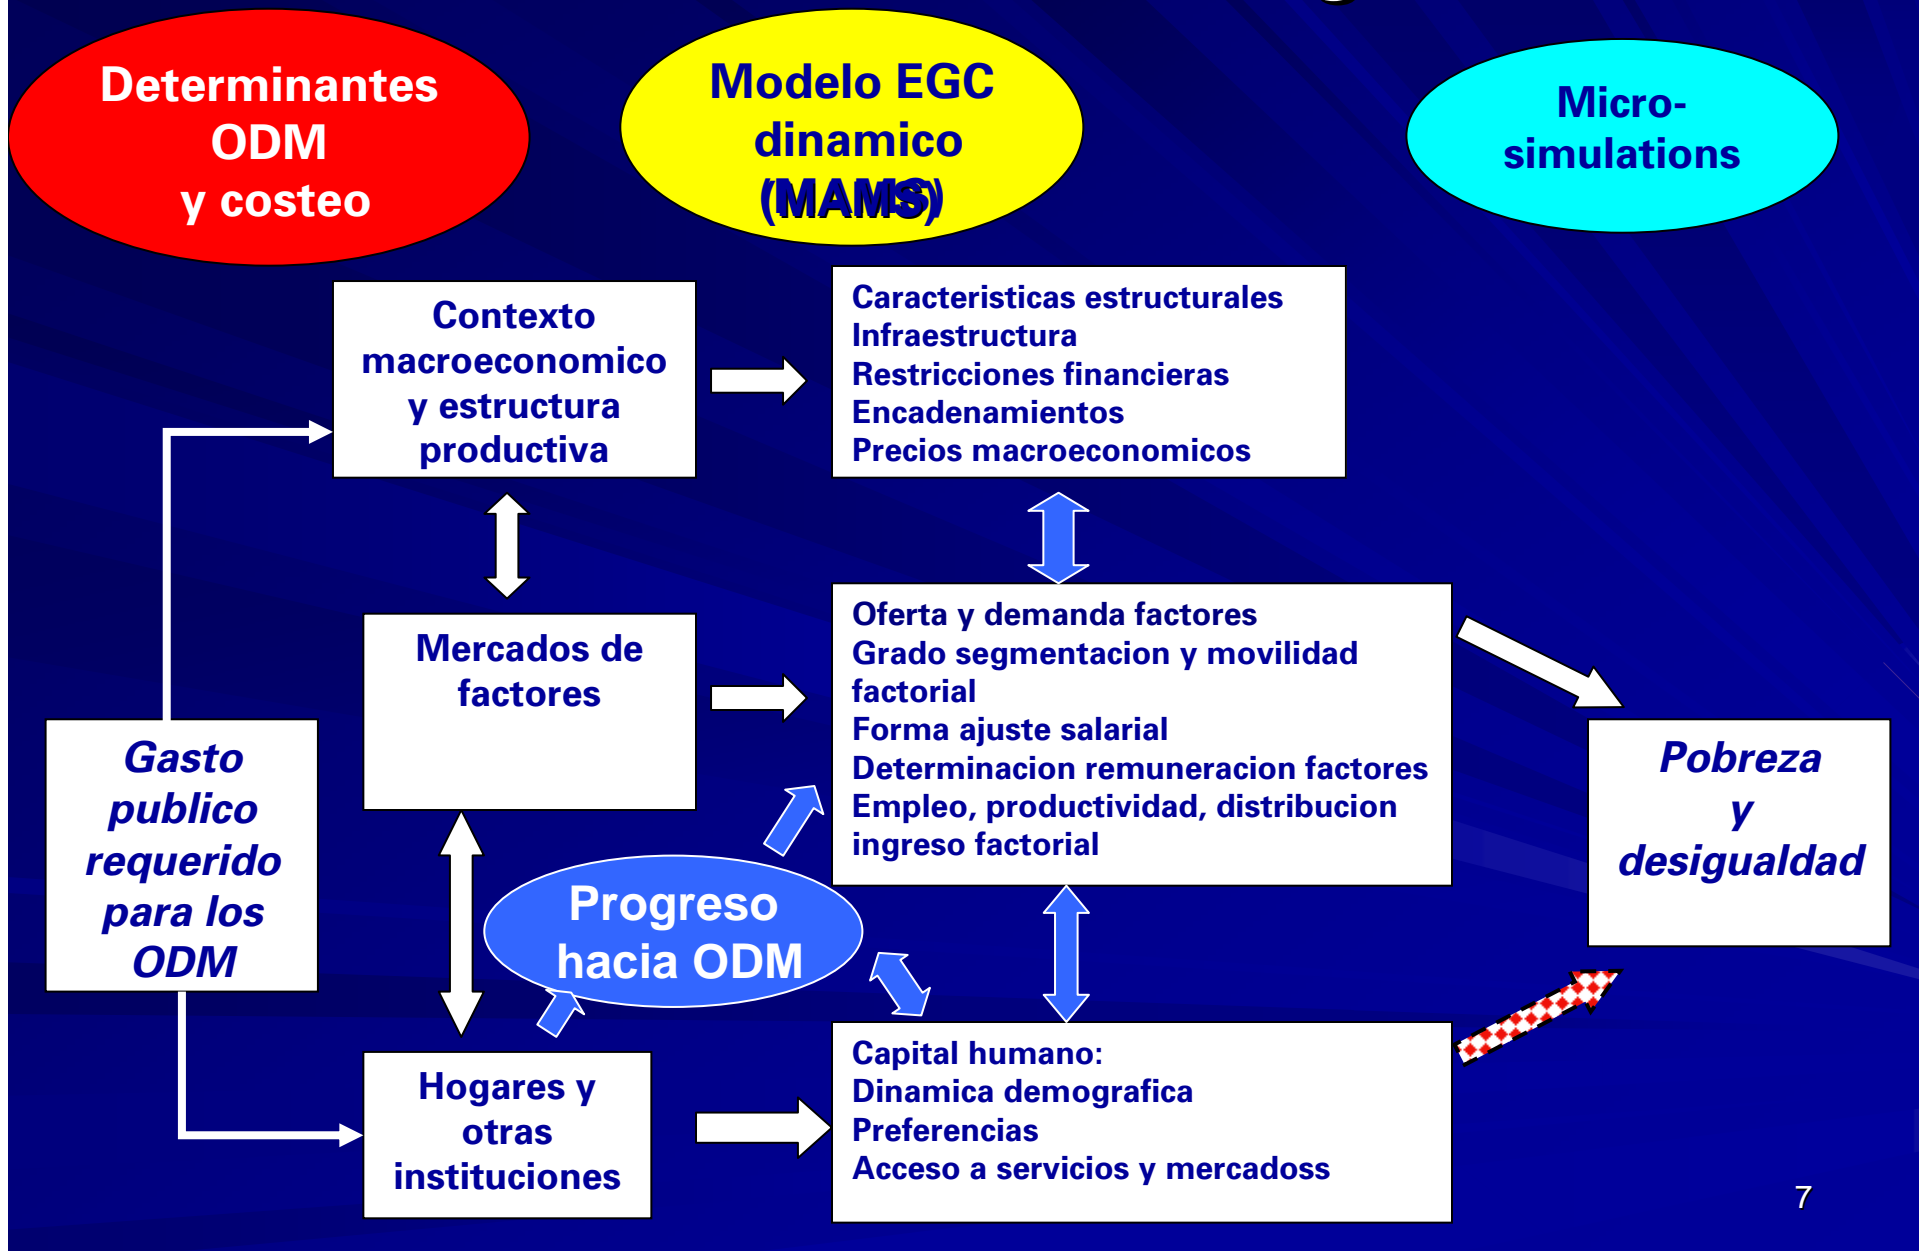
Determinantes ODM y costeo

Modelo EGC dinamico (MAMS)

Micro-simulations

Contexto macroeconomico y estructura productiva

Caracteristicas estructurales
Infraestructura
Restricciones financieras
Encadenamientos
Precios macroeconomicos

Mercados de factores

Oferta y demanda factores
Grado segmentacion y movilidad factorial
Forma ajuste salarial
Determinacion remuneracion factores
Empleo, productividad, distribucion ingreso factorial

Gasto publico requerido para los ODM

Progreso hacia ODM

Pobreza y desigualdad

Hogares y otras instituciones

Capital humano:
Dinamica demografica
Preferencias
Acceso a servicios y mercadoss

7